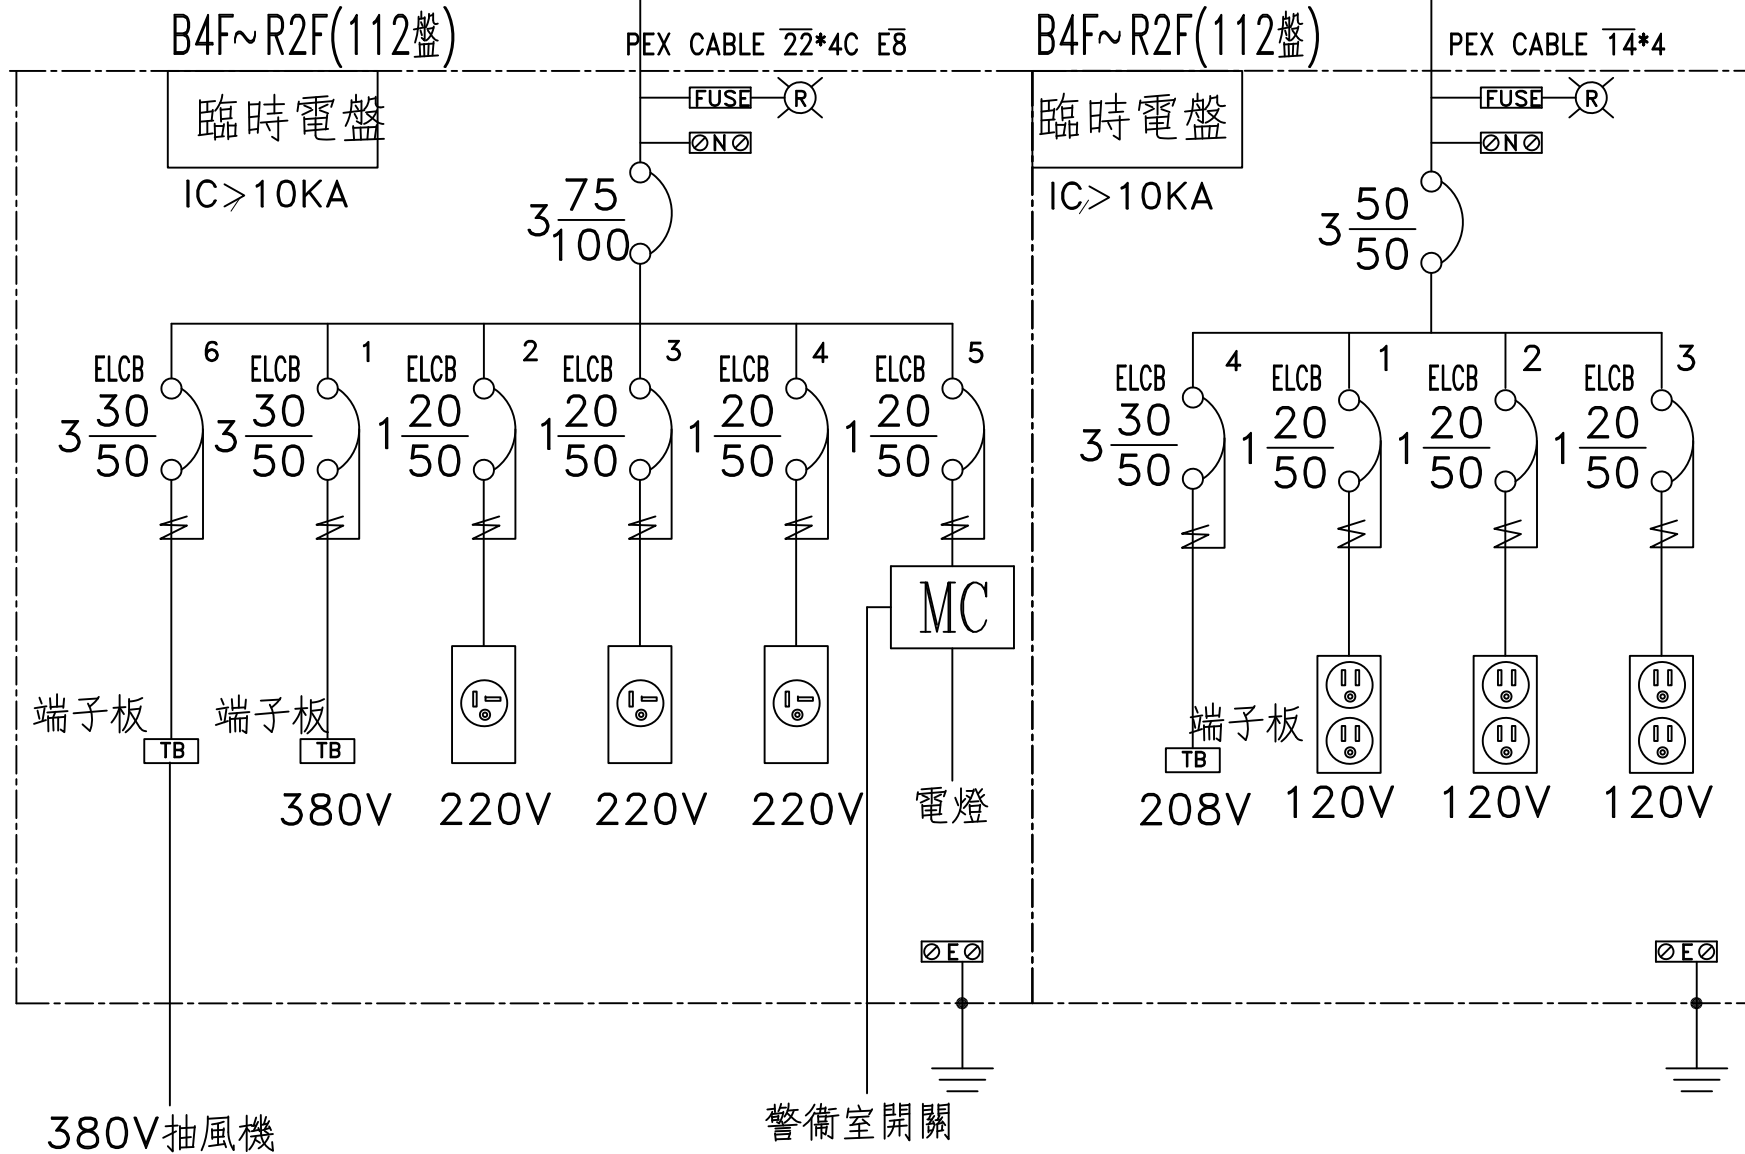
B4F~R2F(112盤)

PEX CABLE $\overline{22}$*4C $\overline{E8}$

臨時電盤

IC≥10KA

FUSE

R

ØNØ

$3\frac{75}{100}$

ELCB 6 $3\frac{30}{50}$

ELCB 1 $3\frac{30}{50}$

ELCB 2 $1\frac{20}{50}$

ELCB 3 $1\frac{20}{50}$

ELCB 4 $1\frac{20}{50}$

ELCB 5 $1\frac{20}{50}$

MC

端子板 TB

端子板 TB

380V 220V 220V 220V 電燈

ØEØ

380V抽風機

警衛室開關

B4F~R2F(112盤)

PEX CABLE $\overline{14}$*4

臨時電盤

IC≥10KA

FUSE

R

ØNØ

$3\frac{50}{50}$

ELCB 4 $3\frac{30}{50}$

ELCB 1 $1\frac{20}{50}$

ELCB 2 $1\frac{20}{50}$

ELCB 3 $1\frac{20}{50}$

端子板 TB

208V 120V 120V 120V

ØEØ